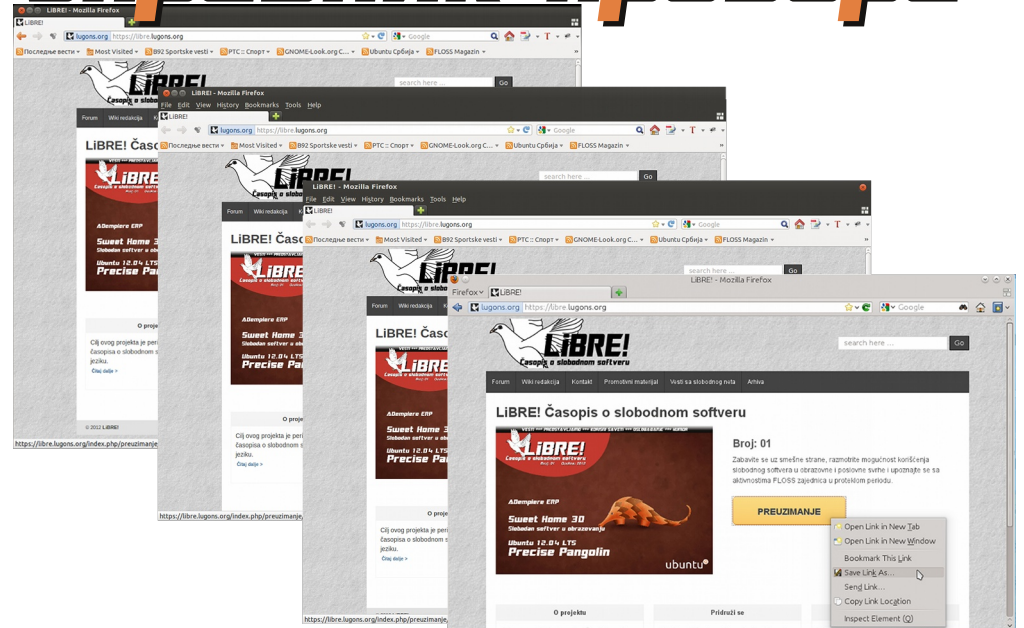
LiBRE! - Mozilla Firefox
LiBRE!
lugons.org https://libre.lugons.org
Google
Последње вести Most Visited B92 Sportske vesti РТС : Спорт GNOME-Look.org C... Ubuntu Србија FLOSS Magazin
search here ... Go
Forum Wiki redakcija
LiBRE! Časopis o slobodnom softveru
O projektu
Cilj ovog projekta je pri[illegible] časopisa o slobodnom s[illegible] jeziku.
Čitaj dalje »
© 2012 LiBRE!
https://libre.lugons.org/index.php/preuzimanje

LiBRE! - Mozilla Firefox
File Edit View History Bookmarks Tools Help
LiBRE!
lugons.org https://libre.lugons.org
Последње вести Most Visited B92 Sportske vesti РТС : Спорт GNOME-Look.org C... Ubuntu Србија FLOSS Magazin
search here ... Go
Forum Wiki redakcija
LiBRE! Časo
O pro
Cilj ovog projekta je pri časopisa o slobodnom s jeziku.
Čitaj dalje »
https://libre.lugons.org/index.php/preuzimanje

LiBRE! - Mozilla Firefox
File Edit View History Bookmarks Tools Help
LiBRE!
lugons.org https://libre.lugons.org
Последње вести Most Visited B92 Sportske vesti РТС : Спорт GNOME-Look.org C... Ubuntu Србија FLOSS Magazin
search here ... Go
Forum Wiki redakcija
LiBRE! Časo
Cilj ovog projekta je pri časopisa o slobodnom s jeziku.
Čitaj dalje »
https://libre.lugons.org/index.php/preuzimanje

LiBRE! - Mozilla Firefox
Firefox LiBRE!
lugons.org https://libre.lugons.org
Google
LiBRE! Časopis o slobodnom softveru
search here ... Go
Forum Wiki redakcija Kontakt Promotivni materijal Vesti sa slobodnog neta Arhiva
LiBRE! Časopis o slobodnom softveru
LiBRE! Časopis o slobodnom softveru
ADempiere ERP
Sweet Home 3D
Slobodan softver u obrazovanju
Ubuntu 12.04 LTS
Precise Pangolin
ubuntu
Broj: 01
Zabavite se uz smešne strane, razmotrite mogućnost korišćenja slobodnog softvera u obrazovanju i poslovne svrhe i upoznajte se sa aktivnostima FLOSS zajednica u proteklom periodu.
PREUZIMANJE
Open Link in New Tab
Open Link in New Window
Bookmark This Link
Save Link As...
Send Link...
Copy Link Location
Inspect Element (Q)
O projektu
Pridruži se